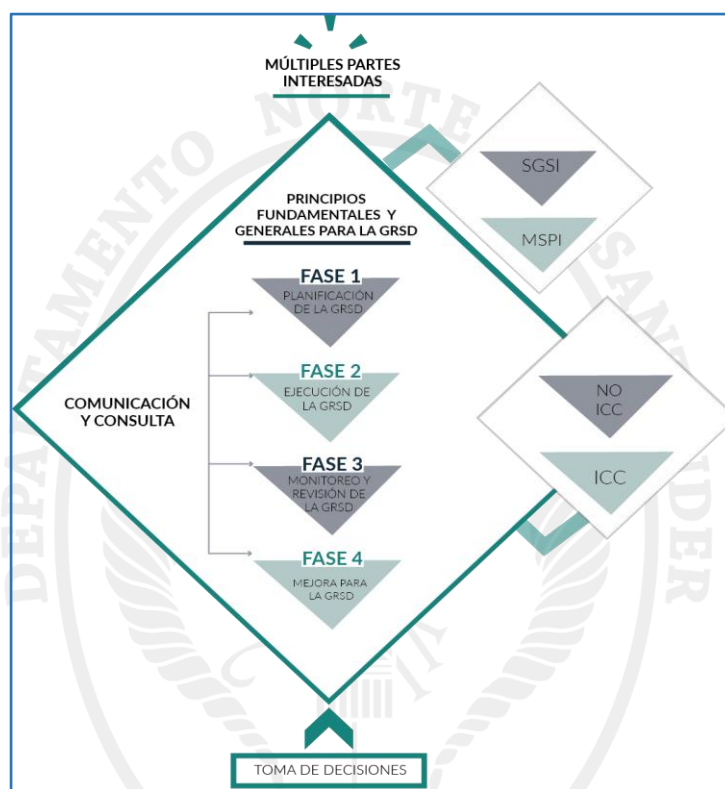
MÚLTIPLES PARTES INTERESADAS

PRINCIPIOS FUNDAMENTALES Y GENERALES PARA LA GRSD

SGSI

MSPI

FASE 1
PLANIFICACIÓN DE LA GRSD

COMUNICACIÓN Y CONSULTA

FASE 2
EJECUCIÓN DE LA GRSD

NO ICC

ICC

FASE 3
MONITOREO Y REVISIÓN DE LA GRSD

FASE 4
MEJORA PARA LA GRSD

TOMA DE DECISIONES

DEPARTAMENTO NORTE DE SANTANDER